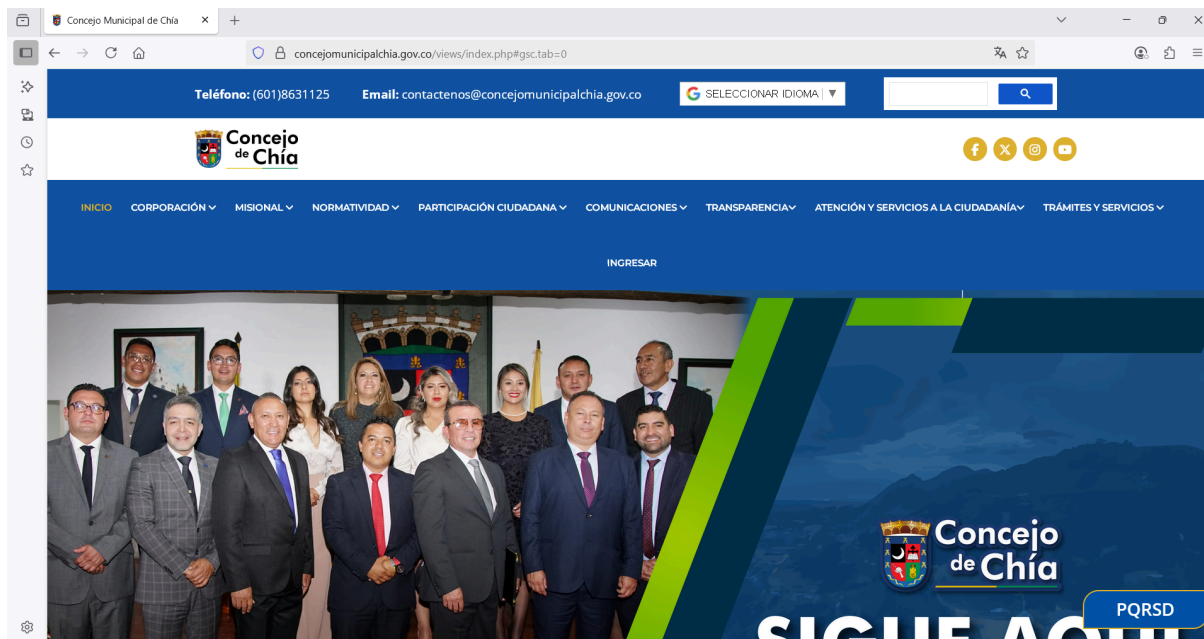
Concejo Municipal de Chía

concejomunicipalchia.gov.co/views/index.php#gsc.tab=0

Teléfono: (601)8631125 Email: contactenos@concejomunicipalchia.gov.co

SELECCIONAR IDIOMA ▼

Concejo de Chía

INICIO CORPORACIÓN MISIONAL NORMATIVIDAD PARTICIPACIÓN CIUDADANA COMUNICACIONES TRANSPARENCIA ATENCIÓN Y SERVICIOS A LA CIUDADANÍA TRÁMITES Y SERVICIOS

INGRESAR

Concejo de Chía

SIGUE AQU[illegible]

PQRSD